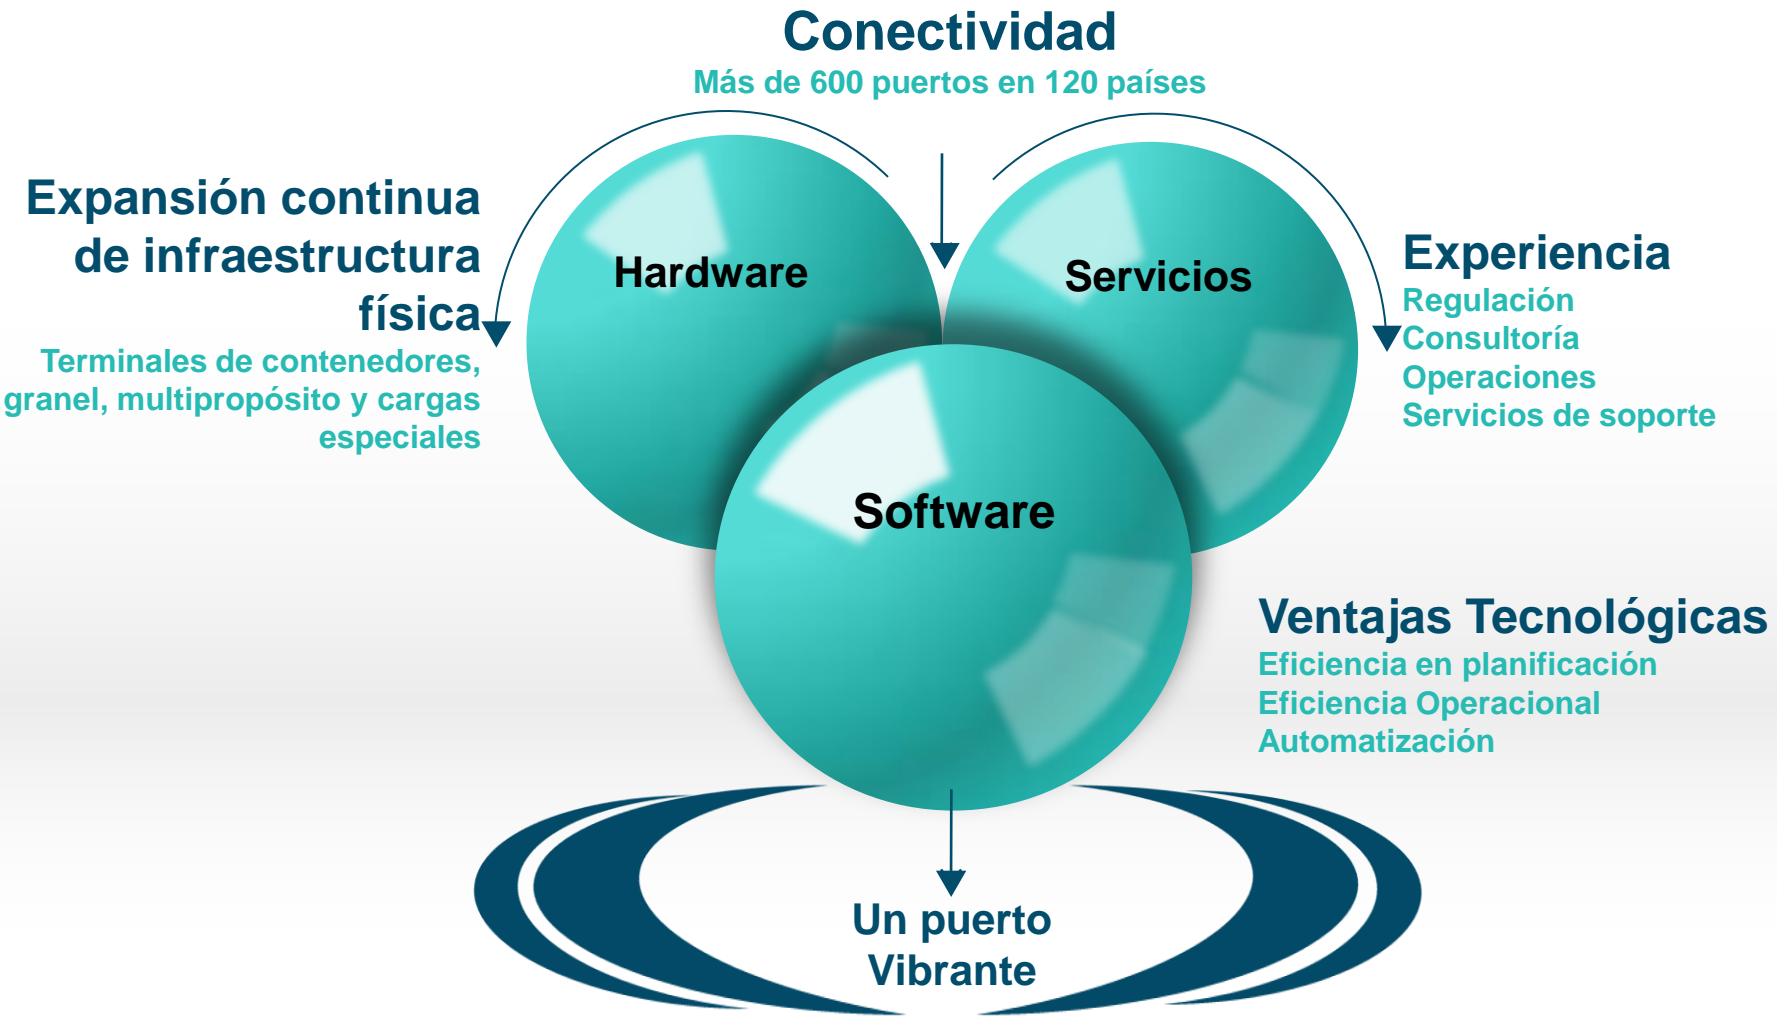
Conectividad
Más de 600 puertos en 120 países

Expansión continua de infraestructura física
Terminales de contenedores, granel, multipropósito y cargas especiales

Hardware

Servicios

Experiencia
Regulación
Consultoría
Operaciones
Servicios de soporte

Software

Ventajas Tecnológicas
Eficiencia en planificación
Eficiencia Operacional
Automatización

Un puerto Vibrante